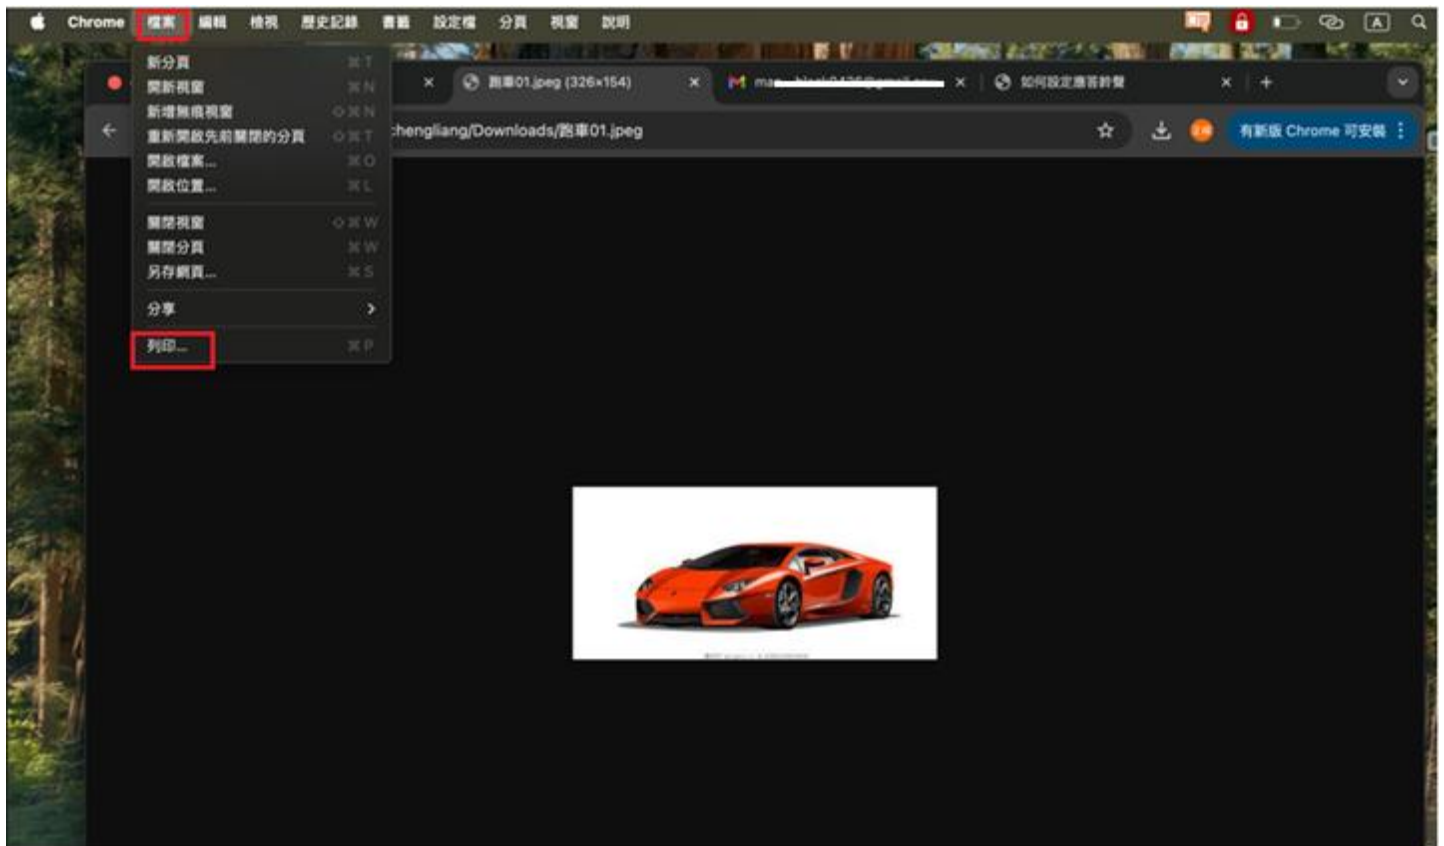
Chrome 檔案 編輯 檢視 歷史記錄 書籤 設定檔 分頁 視窗 說明

新分頁 ⌘T
開新視窗 ⌘N
新增無痕視窗 ⇧⌘N
重新開啟先前關閉的分頁 ⇧⌘T
開啟檔案... ⌘O
開啟位置... ⌘L

關閉視窗 ⇧⌘W
關閉分頁 ⌘W
另存網頁... ⌘S

分享

列印... ⌘P

跑車01.jpeg (326×154)
ma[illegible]
如何設定應答鈴聲

chengliang/Downloads/跑車01.jpeg

有新版 Chrome 可安裝